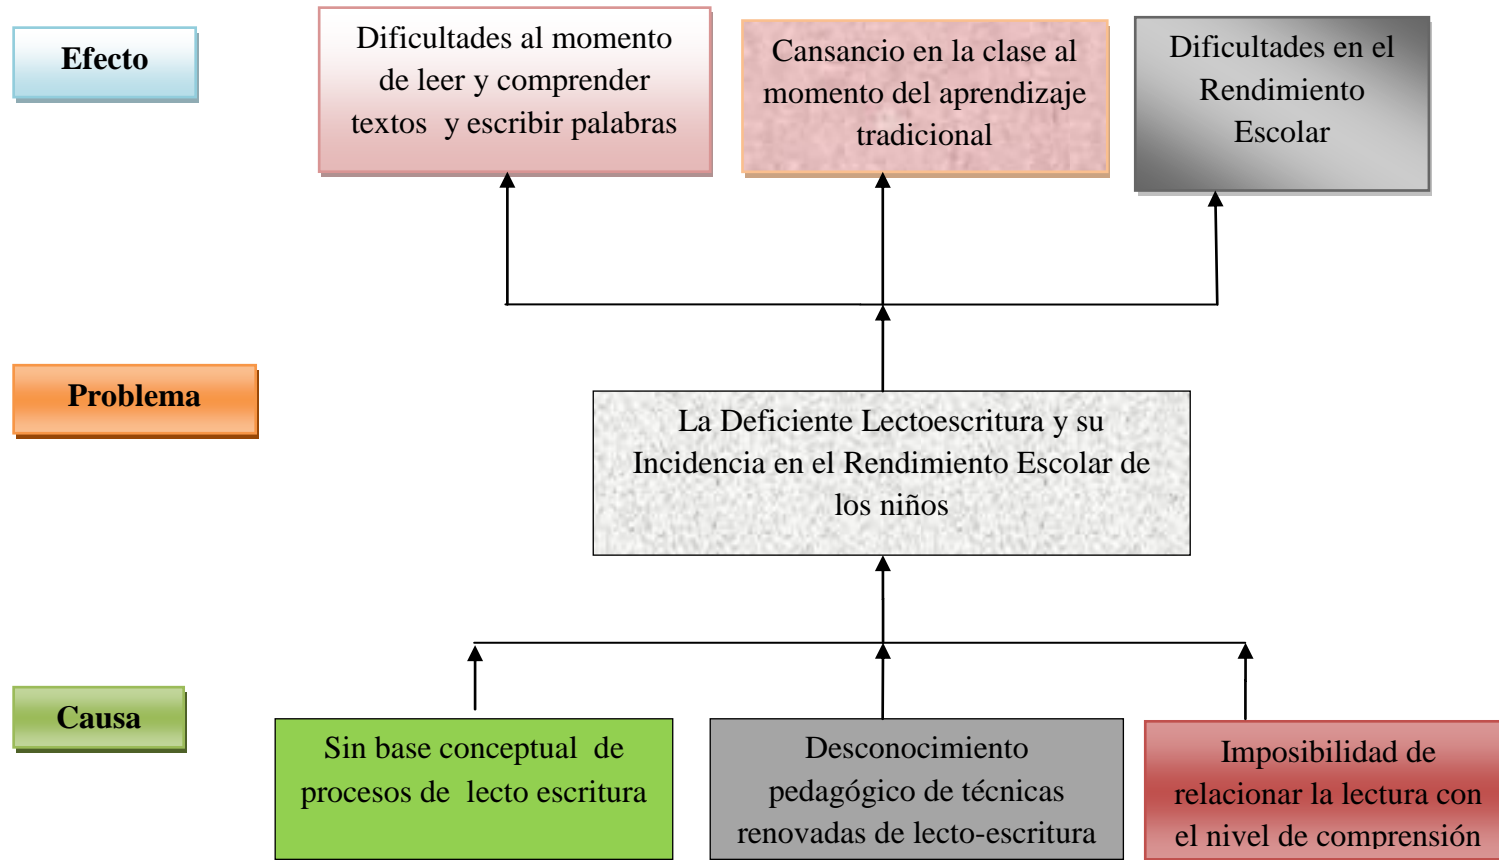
Efecto

Dificultades al momento de leer y comprender textos y escribir palabras

Cansancio en la clase al momento del aprendizaje tradicional

Dificultades en el Rendimiento Escolar

Problema

La Deficiente Lectoescritura y su Incidencia en el Rendimiento Escolar de los niños

Causa

Sin base conceptual de procesos de lecto escritura

Desconocimiento pedagógico de técnicas renovadas de lecto-escritura

Imposibilidad de relacionar la lectura con el nivel de comprensión